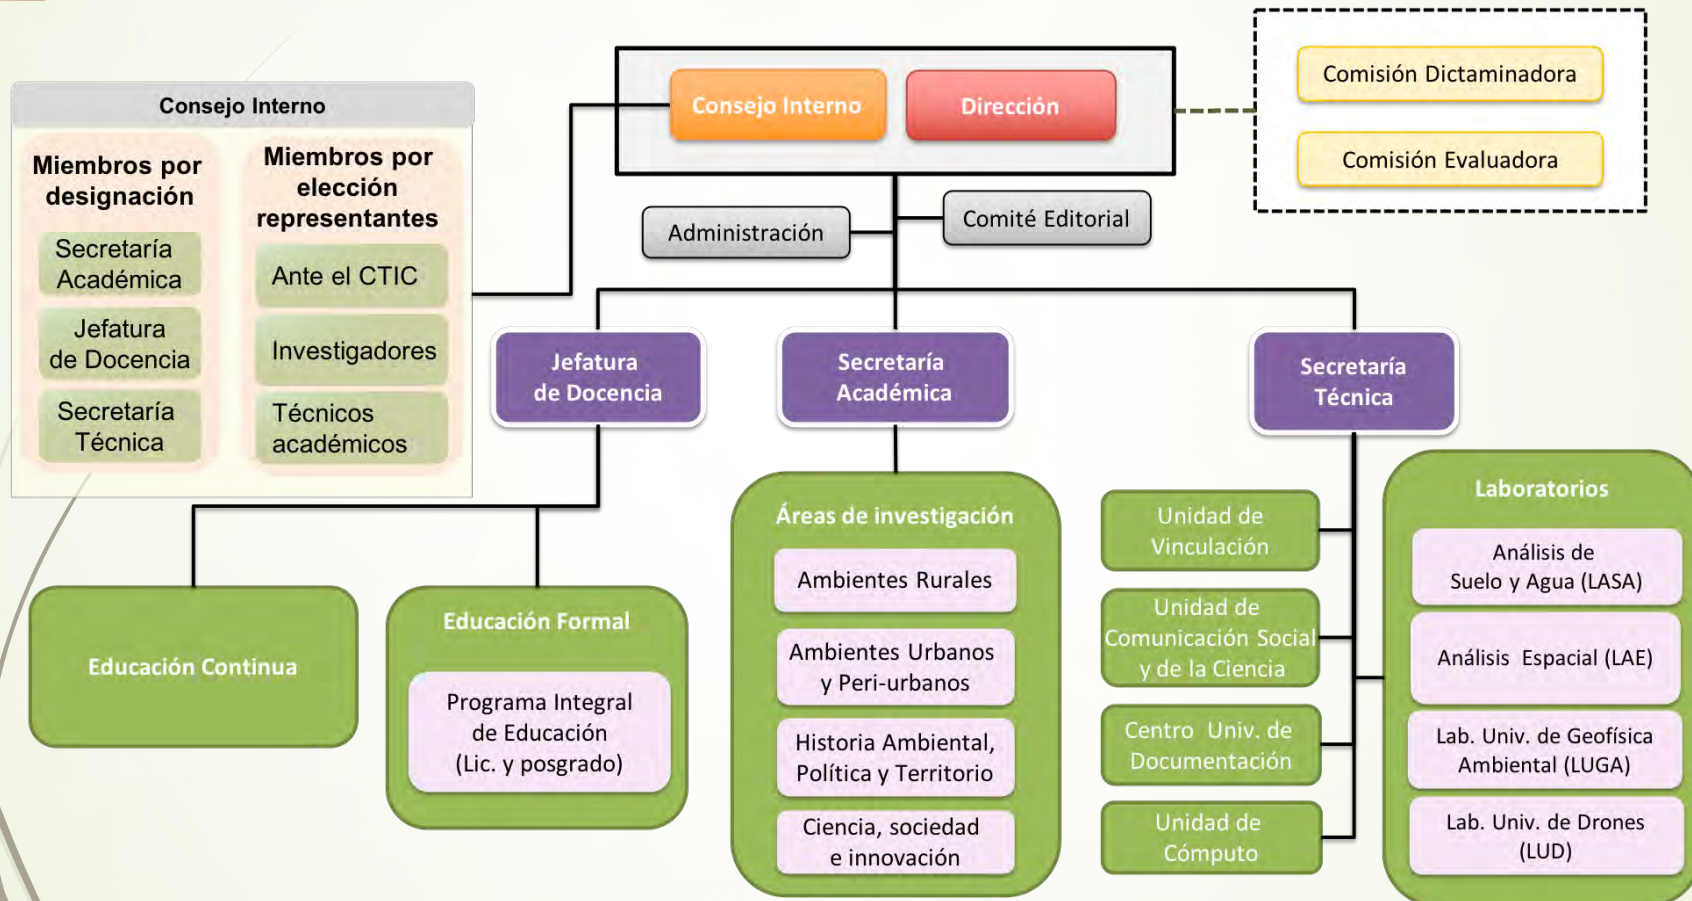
Consejo Interno

Miembros por designación

Secretaría Académica

Jefatura de Docencia

Secretaría Técnica

Miembros por elección representantes

Ante el CTIC

Investigadores

Técnicos académicos

Consejo Interno

Dirección

Comisión Dictaminadora

Comisión Evaluadora

Administración

Comité Editorial

Jefatura de Docencia

Secretaría Académica

Secretaría Técnica

Educación Continua

Educación Formal

Programa Integral de Educación (Lic. y posgrado)

Áreas de investigación

Ambientes Rurales

Ambientes Urbanos y Peri-urbanos

Historia Ambiental, Política y Territorio

Ciencia, sociedad e innovación

Unidad de Vinculación

Unidad de Comunicación Social y de la Ciencia

Centro Univ. de Documentación

Unidad de Cómputo

Laboratorios

Análisis de Suelo y Agua (LASA)

Análisis Espacial (LAE)

Lab. Univ. de Geofísica Ambiental (LUGA)

Lab. Univ. de Drones (LUD)